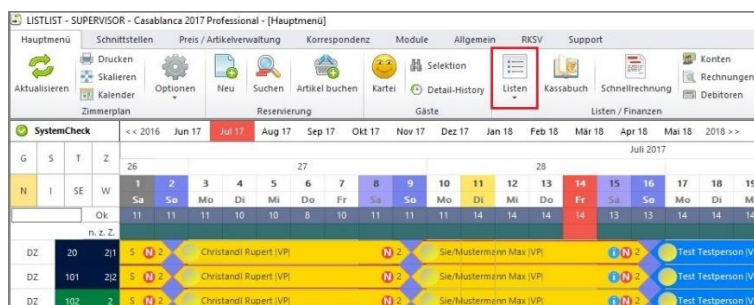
LISTLIST - SUPERVISOR - Casablanca 2017 Professional - [Hauptmenü]

Hauptmenü Schnittstellen Preis / Artikelverwaltung Korrespondenz Module Allgemein RKSV Support

Aktualisieren Drucken Skalieren Kalender Zimmerplan Optionen Neu Suchen Artikel buchen Reservierung Kartei Selektion Detail-History Gäste Listen Kassabuch Schnellrechnung Listen / Finanzen Konten Rechnungen Debitoren

SystemCheck << 2016 Jun 17 Jul 17 Aug 17 Sep 17 Okt 17 Nov 17 Dez 17 Jan 18 Feb 18 Mär 18 Apr 18 Mai 18 2018 >>

Juli 2017

| G | S | T | Z | 26 | | | | | | 27 | | | | | | | 28 | | | | | |
|---|---|---|---|---|---|---|---|---|---|---|---|---|---|---|---|---|---|---|---|---|---|---|
| N | I | SE | W | 1 Sa | 2 So | 3 Mo | 4 Di | 5 Mi | 6 Do | 7 Fr | 8 Sa | 9 So | 10 Mo | 11 Di | 12 Mi | 13 Do | 14 Fr | 15 Sa | 16 So | 17 Mo | 18 Di | 19 M |
| | | | Ok | 11 | 11 | 11 | 10 | 10 | 8 | 10 | 11 | 11 | 14 | 14 | 14 | 14 | 14 | 13 | 13 | 14 | 14 | 14 |
| | | | n. z. Z. | | | | | | | | | | | | | | | | | | | |
| DZ | 20 | 2\|1 | 5 N 2 | Christandl Rupert \|VP\| | | | | | | N 2 | Sie/Mustermann Max \|VP\| | | | | | N 2 | Test Testperson \|V | | | | | |
| DZ | 101 | 2\|2 | 5 N 2 | Christandl Rupert \|VP\| | | | | | | N 2 | Sie/Mustermann Max \|VP\| | | | | | N 2 | Test Testperson \|V | | | | | |
| DZ | 102 | 2 | 5 N 2 | Christandl Rupert \|VP\| | | | | | | N 2 | Sie/Mustermann Max \|VP\| | | | | | N 2 | Test Testperson \|V | | | | | |